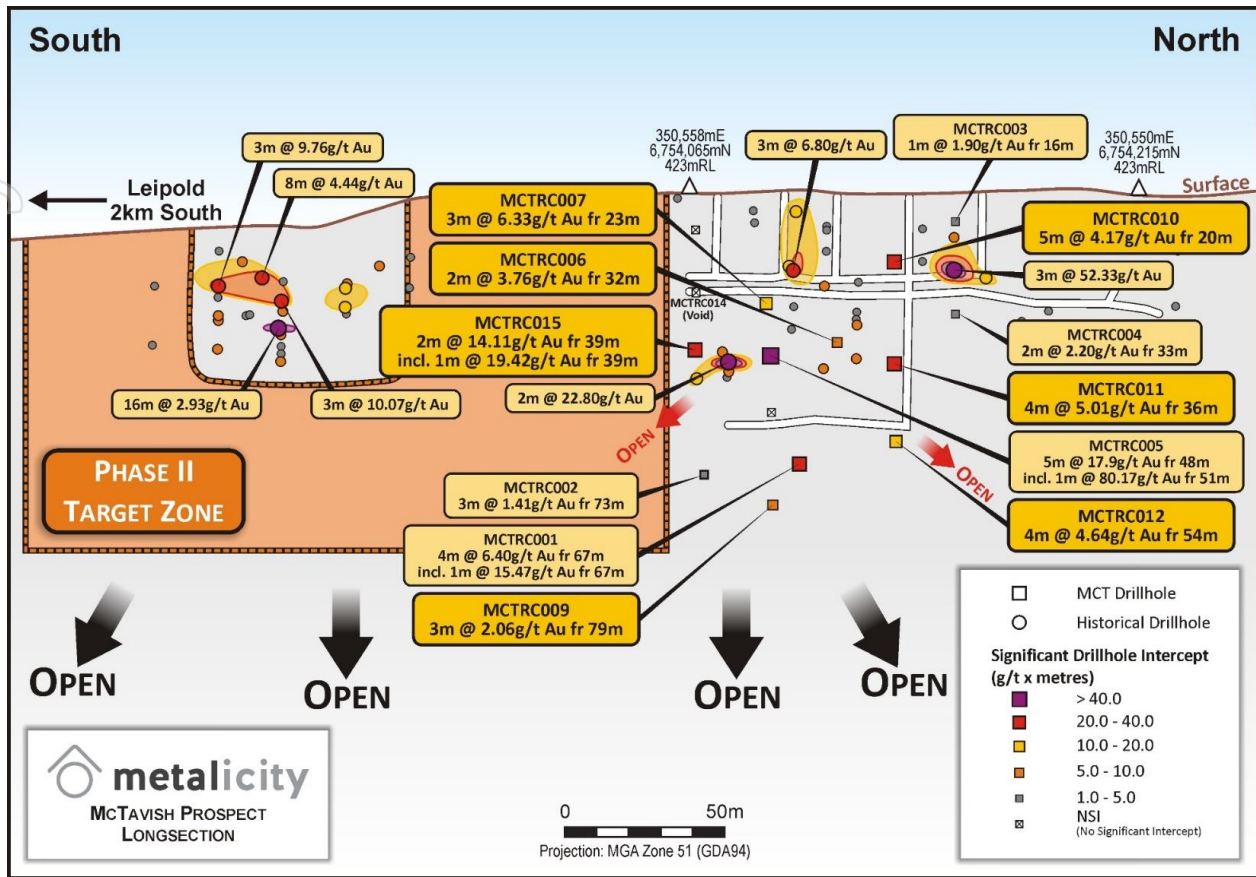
South

North

Leipold
2km South

3m @ 9.76g/t Au

8m @ 4.44g/t Au

350,558mE
6,754,065mN
423mRL

3m @ 6.80g/t Au

MCTRC003
1m @ 1.90g/t Au fr 16m

350,550mE
6,754,215mN
423mRL

Surface

MCTRC007
3m @ 6.33g/t Au fr 23m

MCTRC010
5m @ 4.17g/t Au fr 20m

MCTRC006
2m @ 3.76g/t Au fr 32m

3m @ 52.33g/t Au

MCTRC014
(Void)

MCTRC015
2m @ 14.11g/t Au fr 39m
incl. 1m @ 19.42g/t Au fr 39m

MCTRC004
2m @ 2.20g/t Au fr 33m

2m @ 22.80g/t Au

MCTRC011
4m @ 5.01g/t Au fr 36m

16m @ 2.93g/t Au

3m @ 10.07g/t Au

OPEN

MCTRC005
5m @ 17.9g/t Au fr 48m
incl. 1m @ 80.17g/t Au fr 51m

PHASE II
TARGET ZONE

OPEN

MCTRC002
3m @ 1.41g/t Au fr 73m

MCTRC012
4m @ 4.64g/t Au fr 54m

MCTRC001
4m @ 6.40g/t Au fr 67m
incl. 1m @ 15.47g/t Au fr 67m

MCTRC009
3m @ 2.06g/t Au fr 79m

OPEN

OPEN

OPEN

OPEN

MCT Drillhole
Historical Drillhole
Significant Drillhole Intercept
(g/t x metres)
> 40.0
20.0 - 40.0
10.0 - 20.0
5.0 - 10.0
1.0 - 5.0
NSI
(No Significant Intercept)

metalicity
MCTAVISH PROSPECT
LONGSECTION

0
50m
Projection: MGA Zone 51 (GDA94)